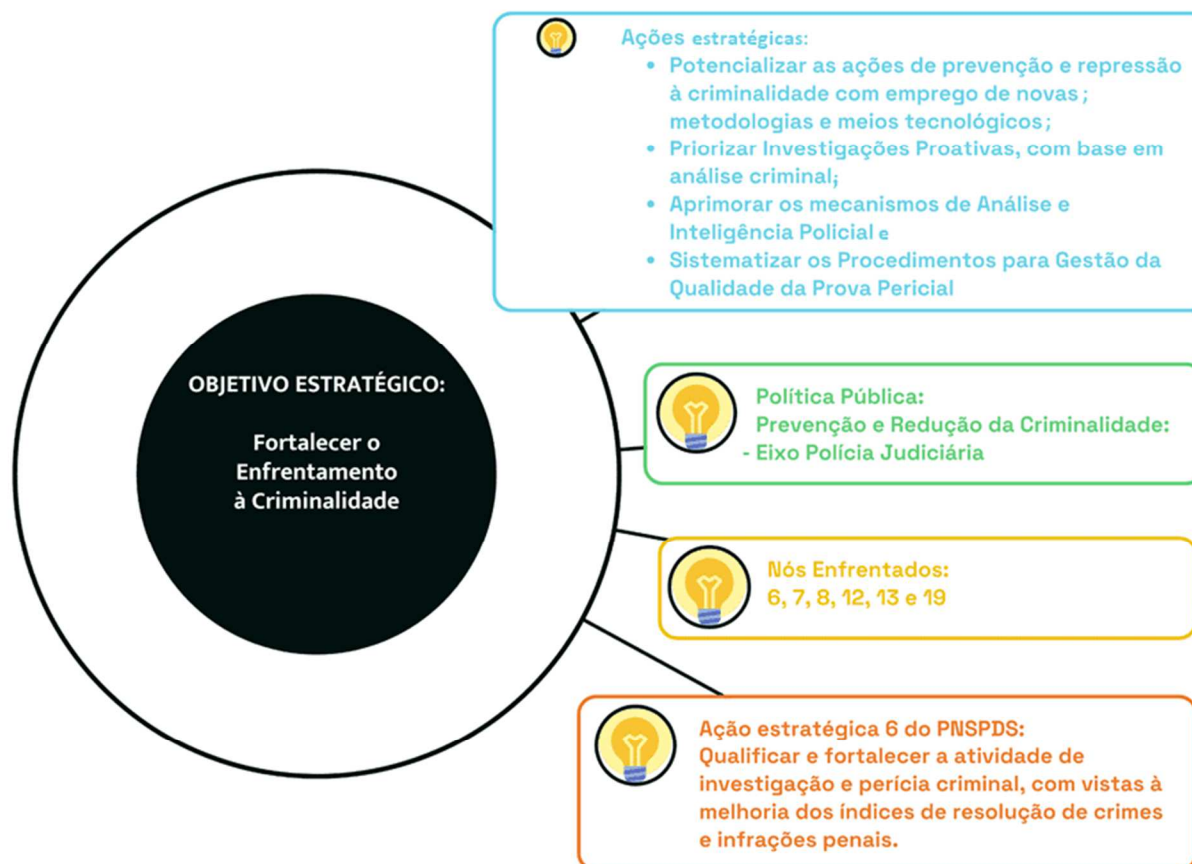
OBJETIVO ESTRATÉGICO:

Fortalecer o Enfrentamento à Criminalidade

Ações estratégicas:
- Potencializar as ações de prevenção e repressão à criminalidade com emprego de novas ; metodologias e meios tecnológicos;
- Priorizar Investigações Proativas, com base em análise criminal;
- Aprimorar os mecanismos de Análise e Inteligência Policial e
- Sistematizar os Procedimentos para Gestão da Qualidade da Prova Pericial

Política Pública:
Prevenção e Redução da Criminalidade:
- Eixo Polícia Judiciária

Nós Enfrentados:
6, 7, 8, 12, 13 e 19

Ação estratégica 6 do PNSPDS:
Qualificar e fortalecer a atividade de investigação e perícia criminal, com vistas à melhoria dos índices de resolução de crimes e infrações penais.